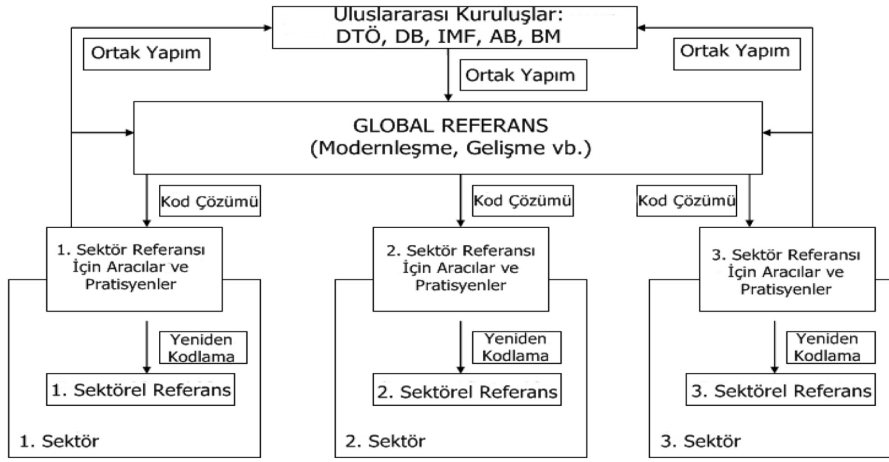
Uluslararası Kuruluşlar:
DTÖ, DB, IMF, AB, BM

Ortak Yapım

Ortak Yapım

Ortak Yapım

GLOBAL REFERANS
(Modernleşme, Gelişme vb.)

Kod Çözümü

Kod Çözümü

Kod Çözümü

1. Sektör Referansı İçin Aracılar ve Pratisyenler

Yeniden Kodlama

1. Sektörel Referans

1. Sektör

2. Sektör Referansı İçin Aracılar ve Pratisyenler

Yeniden Kodlama

2. Sektörel Referans

2. Sektör

3. Sektör Referansı İçin Aracılar ve Pratisyenler

Yeniden Kodlama

3. Sektörel Referans

3. Sektör